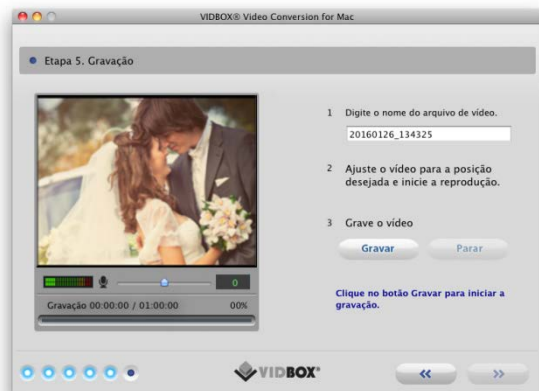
VIDBOX® Video Conversion for Mac

Etapa 5. Gravação

1 Digite o nome do arquivo de vídeo.

20160126_134325

2 Ajuste o vídeo para a posição desejada e inicie a reprodução.

3 Grave o vídeo

Gravar

Parar

0

Gravação 00:00:00 / 01:00:00

00%

Clique no botão Gravar para iniciar a gravação.

VIDBOX®

«

»